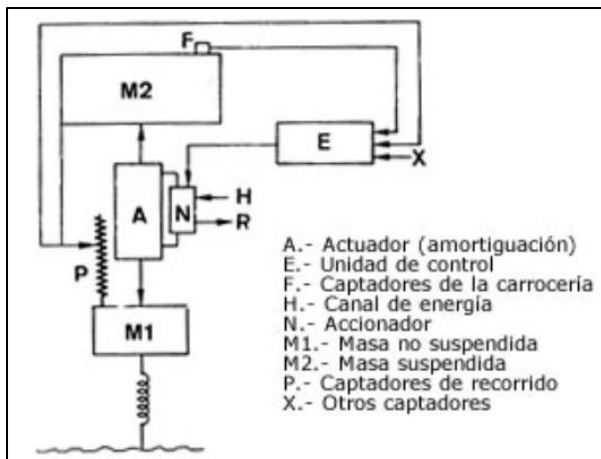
F
M2
E
X
A
N
H
R
P
M1

A.- Actuador (amortiguación)
E.- Unidad de control
F.- Captadores de la carrocería
H.- Canal de energía
N.- Accionador
M1.- Masa no suspendida
M2.- Masa suspendida
P.- Captadores de recorrido
X.- Otros captadores